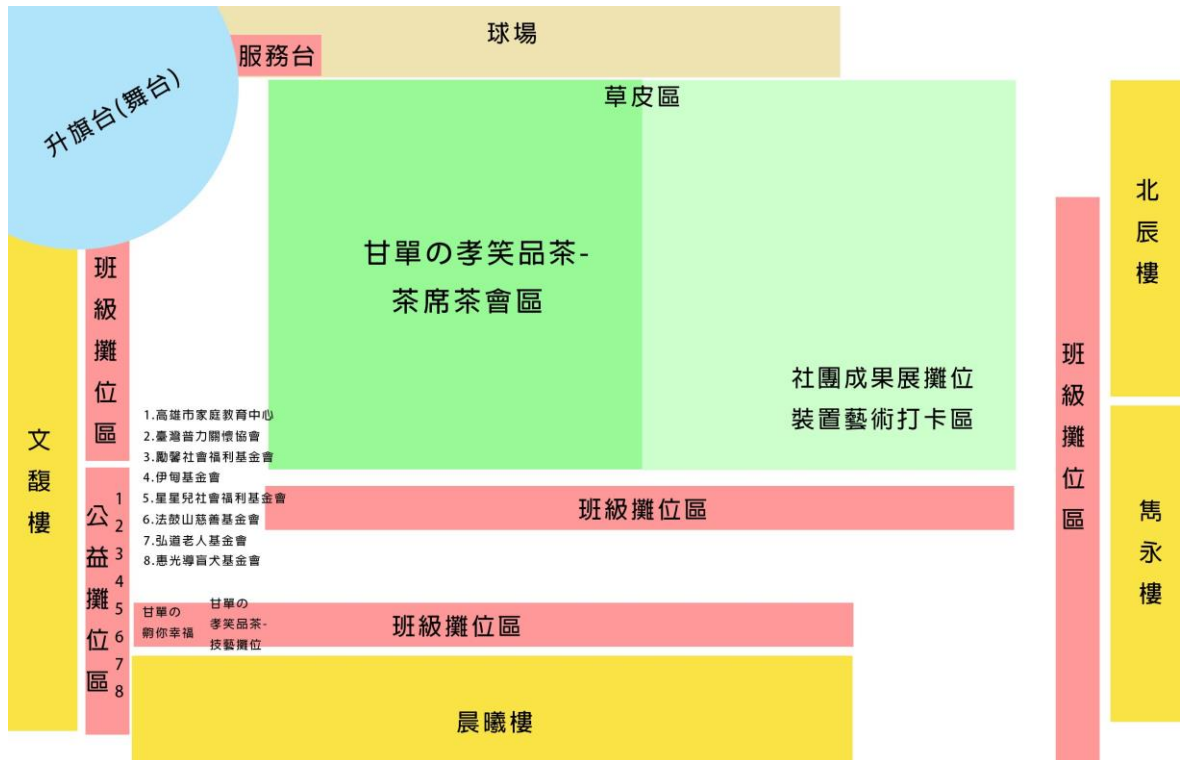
球場

服務台

升旗台(舞台)

草皮區

甘單の孝笑品茶-
茶席茶會區

社團成果展攤位
裝置藝術打卡區

北辰樓

班級攤位區

文馥樓

班級攤位區

1.高雄市家庭教育中心
2.臺灣普力關懷協會
3.勵馨社會福利基金會
4.伊甸基金會
5.星星兒社會福利基金會
6.法鼓山慈善基金會
7.弘道老人基金會
8.惠光導盲犬基金會

公益攤位區 1 2 3 4 5 6 7 8

班級攤位區

班級攤位區

雋永樓

甘單の
剛你幸福

甘單の
孝笑品茶-
技藝攤位

班級攤位區

晨曦樓